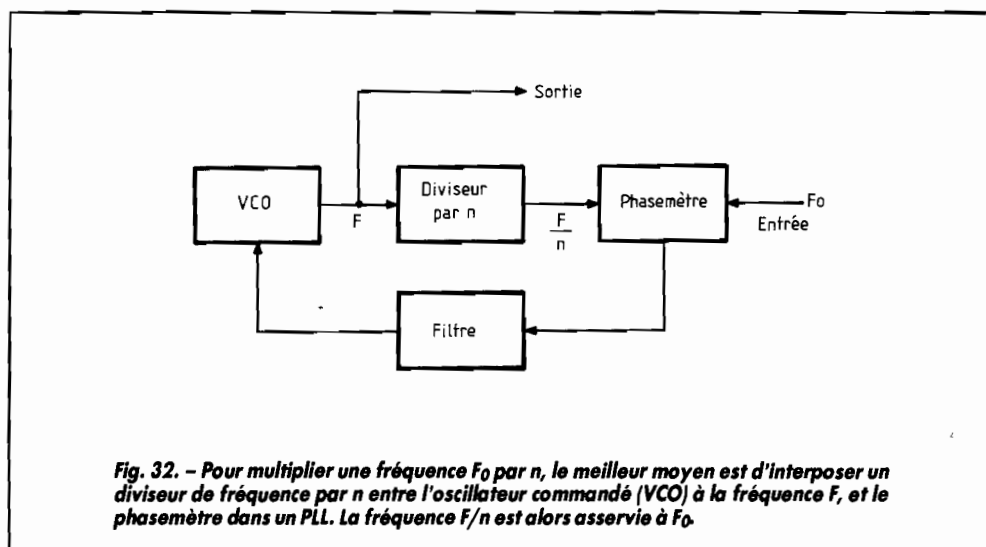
Sortie

VCO

F

Diviseur par n

$\frac{F}{n}$

Phasemètre

Fo

Entrée

Filtre

Fig. 32. – Pour multiplier une fréquence $F_0$ par n, le meilleur moyen est d'interposer un diviseur de fréquence par n entre l'oscillateur commandé (VCO) à la fréquence F, et le phasemètre dans un PLL. La fréquence F/n est alors asservie à $F_0$.